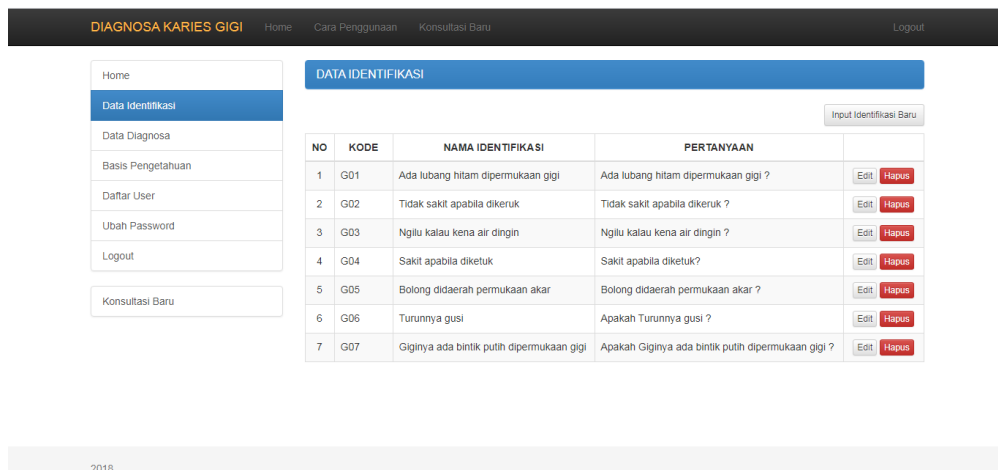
DIAGNOSA KARIES GIGI Home Cara Penggunaan Konsultasi Baru Logout

Home
Data Identifikasi
Data Diagnosa
Basis Pengetahuan
Daftar User
Ubah Password
Logout

Konsultasi Baru

DATA IDENTIFIKASI

Input Identifikasi Baru

| NO | KODE | NAMA IDENTIFIKASI | PERTANYAAN | |
|---|---|---|---|---|
| 1 | G01 | Ada lubang hitam dipermukaan gigi | Ada lubang hitam dipermukaan gigi ? | Edit Hapus |
| 2 | G02 | Tidak sakit apabila dikeruk | Tidak sakit apabila dikeruk ? | Edit Hapus |
| 3 | G03 | Ngilu kalau kena air dingin | Ngilu kalau kena air dingin ? | Edit Hapus |
| 4 | G04 | Sakit apabila diketuk | Sakit apabila diketuk? | Edit Hapus |
| 5 | G05 | Bolong didaerah permukaan akar | Bolong didaerah permukaan akar ? | Edit Hapus |
| 6 | G06 | Turunnya gusi | Apakah Turunnya gusi ? | Edit Hapus |
| 7 | G07 | Giginya ada bintik putih dipermukaan gigi | Apakah Giginya ada bintik putih dipermukaan gigi ? | Edit Hapus |

2018